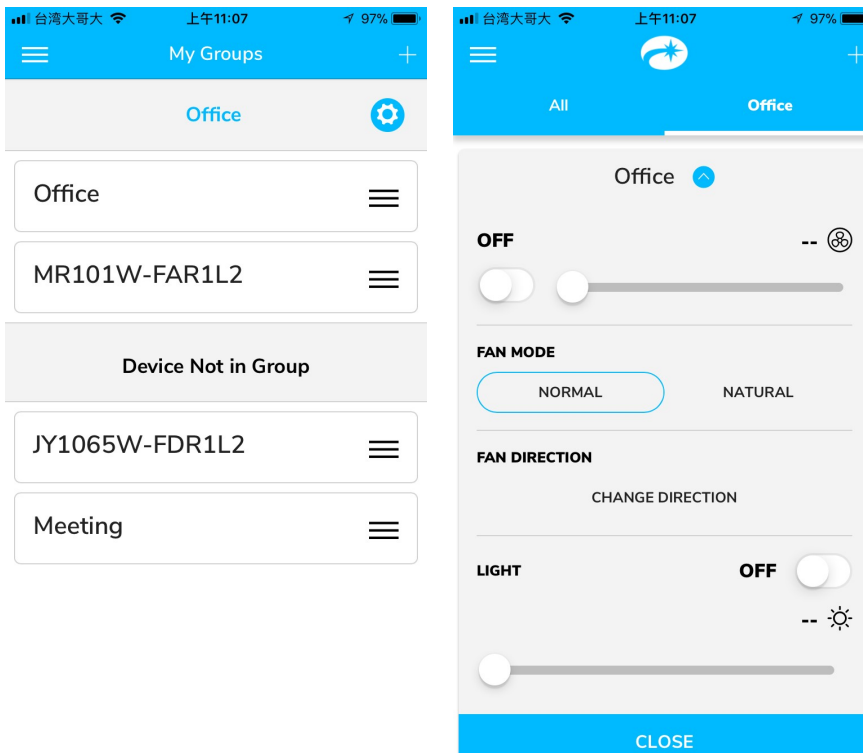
台湾大哥大 上午11:07 97%

My Groups

Office

Office

MR101W-FAR1L2

Device Not in Group

JY1065W-FDR1L2

Meeting

台湾大哥大 上午11:07 97%

All

Office

Office

OFF

--

FAN MODE

NORMAL

NATURAL

FAN DIRECTION

CHANGE DIRECTION

LIGHT

OFF

--

CLOSE